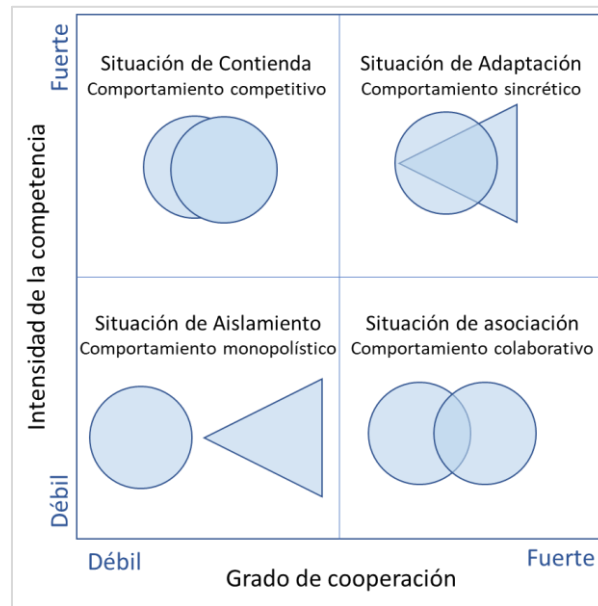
Fuerte

Intensidad de la competencia

Débil

Situación de Contienda
Comportamiento competitivo

Situación de Adaptación
Comportamiento sincrético

Situación de Aislamiento
Comportamiento monopolístico

Situación de asociación
Comportamiento colaborativo

Débil

Fuerte

Grado de cooperación